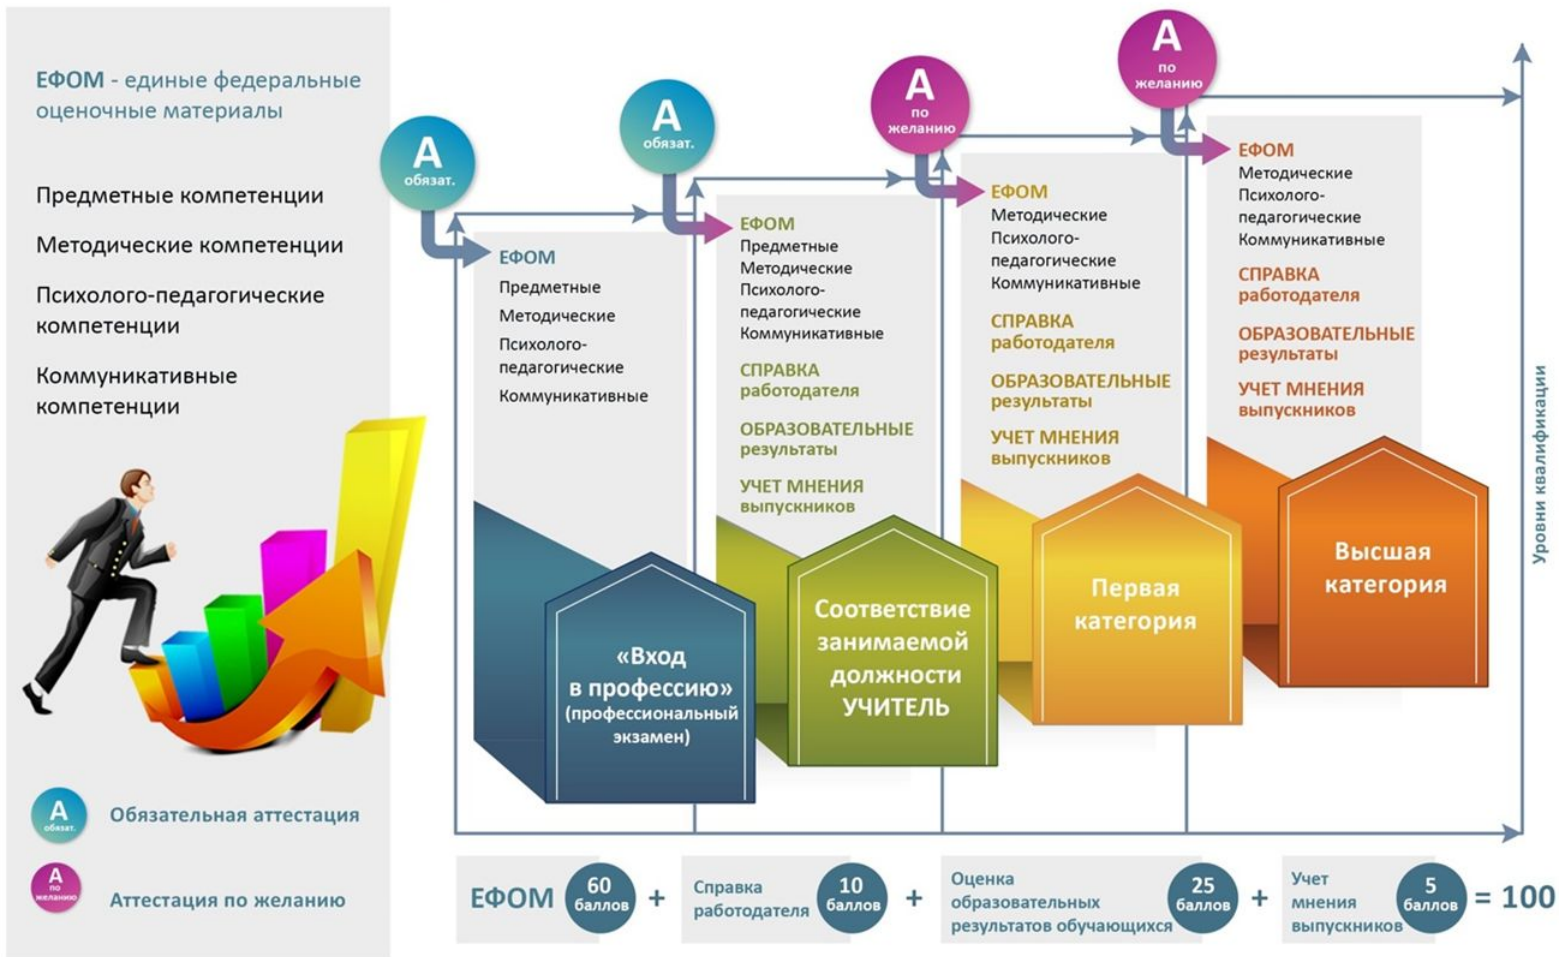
ЕФОМ - единые федеральные оценочные материалы

Предметные компетенции

Методические компетенции

Психолого-педагогические компетенции

Коммуникативные компетенции

A обязат.

Обязательная аттестация

A по желанию

Аттестация по желанию

A обязат.

ЕФОМ
Предметные
Методические
Психолого-педагогические
Коммуникативные

«Вход в профессию» (профессиональный экзамен)

A обязат.

ЕФОМ
Предметные
Методические
Психолого-педагогические
Коммуникативные

СПРАВКА работодателя

ОБРАЗОВАТЕЛЬНЫЕ результаты

УЧЕТ МНЕНИЯ выпускников

Соответствие занимаемой должности УЧИТЕЛЬ

A по желанию

ЕФОМ
Методические
Психолого-педагогические
Коммуникативные

СПРАВКА работодателя

ОБРАЗОВАТЕЛЬНЫЕ результаты

УЧЕТ МНЕНИЯ выпускников

Первая категория

A по желанию

ЕФОМ
Методические
Психолого-педагогические
Коммуникативные

СПРАВКА работодателя

ОБРАЗОВАТЕЛЬНЫЕ результаты

УЧЕТ МНЕНИЯ выпускников

Высшая категория

Уровни квалификации

ЕФОМ 60 баллов + Справка работодателя 10 баллов + Оценка образовательных результатов обучающихся 25 баллов + Учет мнения выпускников 5 баллов = 100